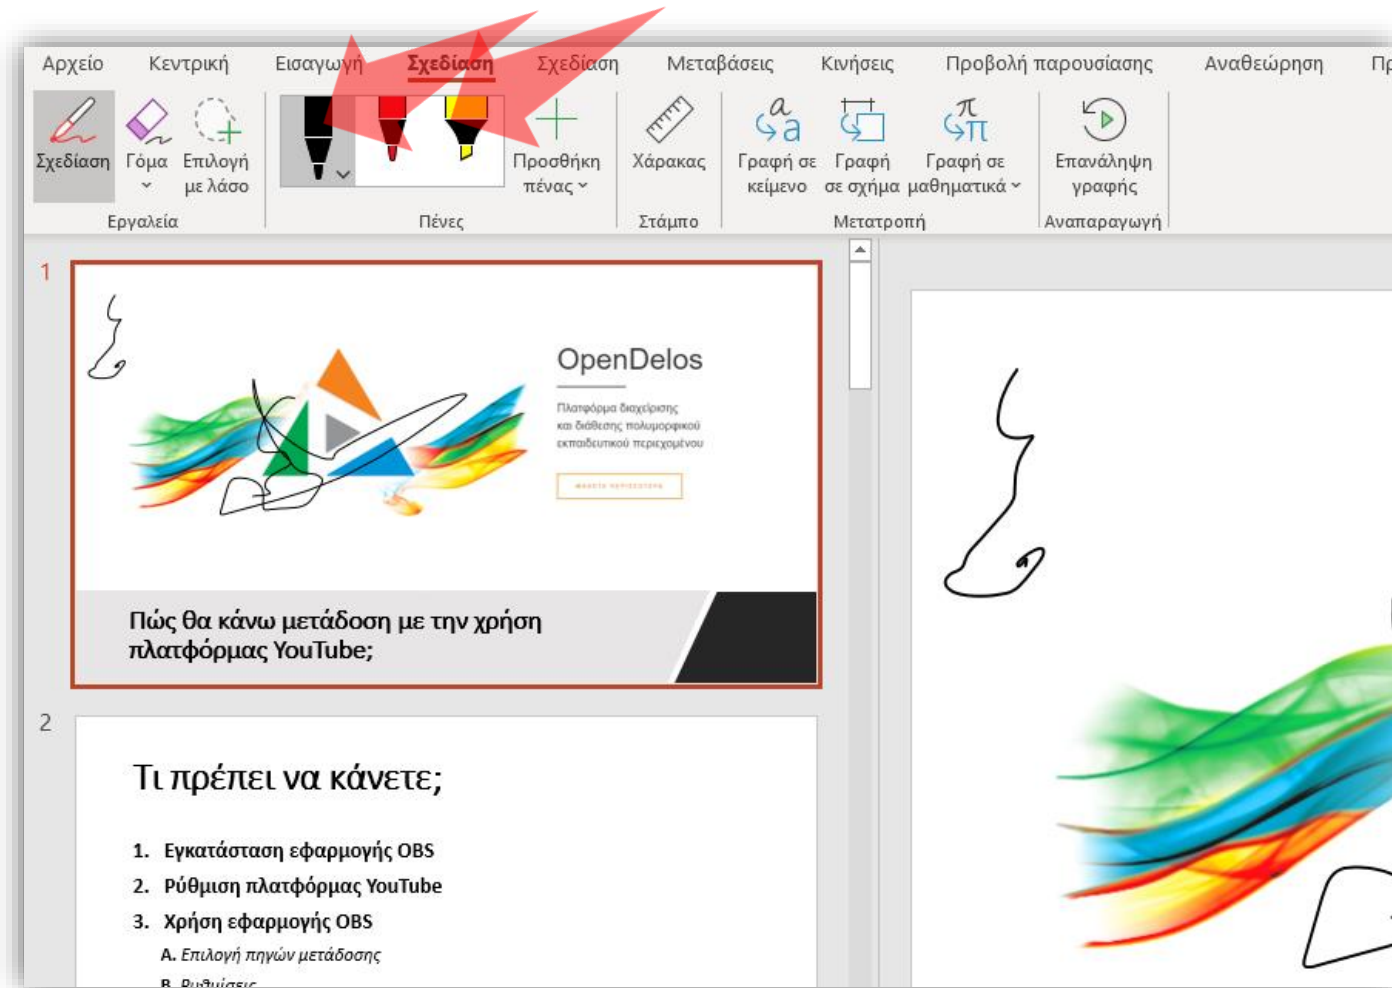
Αρχείο Κεντρική Εισαγωγή Σχεδίαση Σχεδίαση Μεταβάσεις Κινήσεις Προβολή παρουσίασης Αναθεώρηση Πρ

Σχεδίαση Γόμα Επιλογή με λάσο
Εργαλεία

Προσθήκη πένας
Πένες

Χάρακας
Στάμπο

Γραφή σε κείμενο Γραφή σε σχήμα Γραφή σε μαθηματικά
Μετατροπή

Επανάληψη γραφής
Αναπαραγωγή

1

OpenDelos

Πλατφόρμα διαχείρισης και διάθεσης πολυμορφικού εκπαιδευτικού περιεχομένου

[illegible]

Πώς θα κάνω μετάδοση με την χρήση πλατφόρμας YouTube;

2

Τι πρέπει να κάνετε;

1. Εγκατάσταση εφαρμογής OBS
2. Ρύθμιση πλατφόρμας YouTube
3. Χρήση εφαρμογής OBS
A. Επιλογή πηγών μετάδοσης
B. Ρυθμίσεις